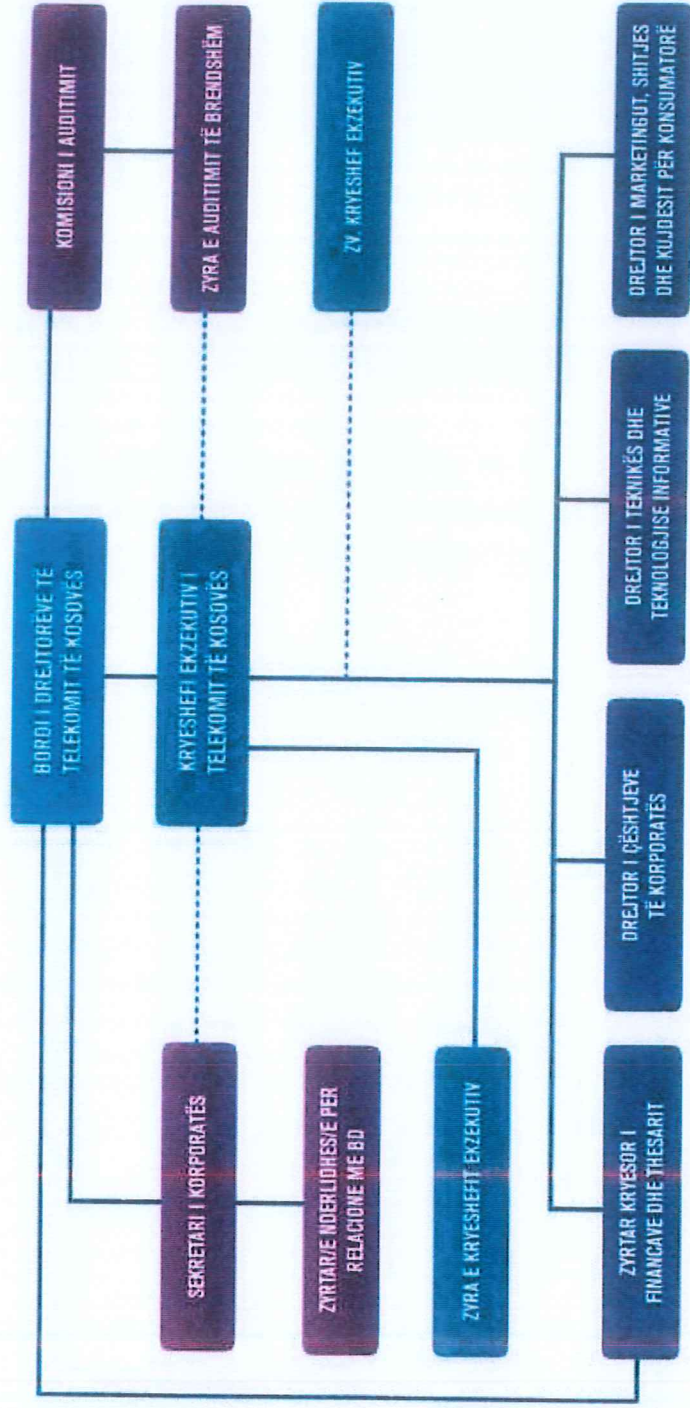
KOMISIONI I AUDITIMIT

ZYRA E AUDITIMIT TË BRENDSHËM

ZV. KRYESHEF EKZEKUTIV

BORDI I DREJTORËVE TË TELEKOMIT TË KOSOVËS

KRYESHEFI EKZEKUTIV I TELEKOMIT TË KOSOVËS

SEKRETARI I KORPORATËS

ZYRTAR/E NDËRLIDHËS/E PËR RELACIONE ME BD

ZYRA E KRYESHEFIT EKZEKUTIV

ZYRTAR KRYESOR I FINANCAVE DHE THESARIT

DREJTOR I ÇËSHTJEVE TË KORPORATËS

DREJTOR I TEKNIKËS DHE TEKNOLOGJISË INFORMATIVE

DREJTOR I MARKETINGUT, SHITJES DHE KUJDESIT PËR KONSUMATORË